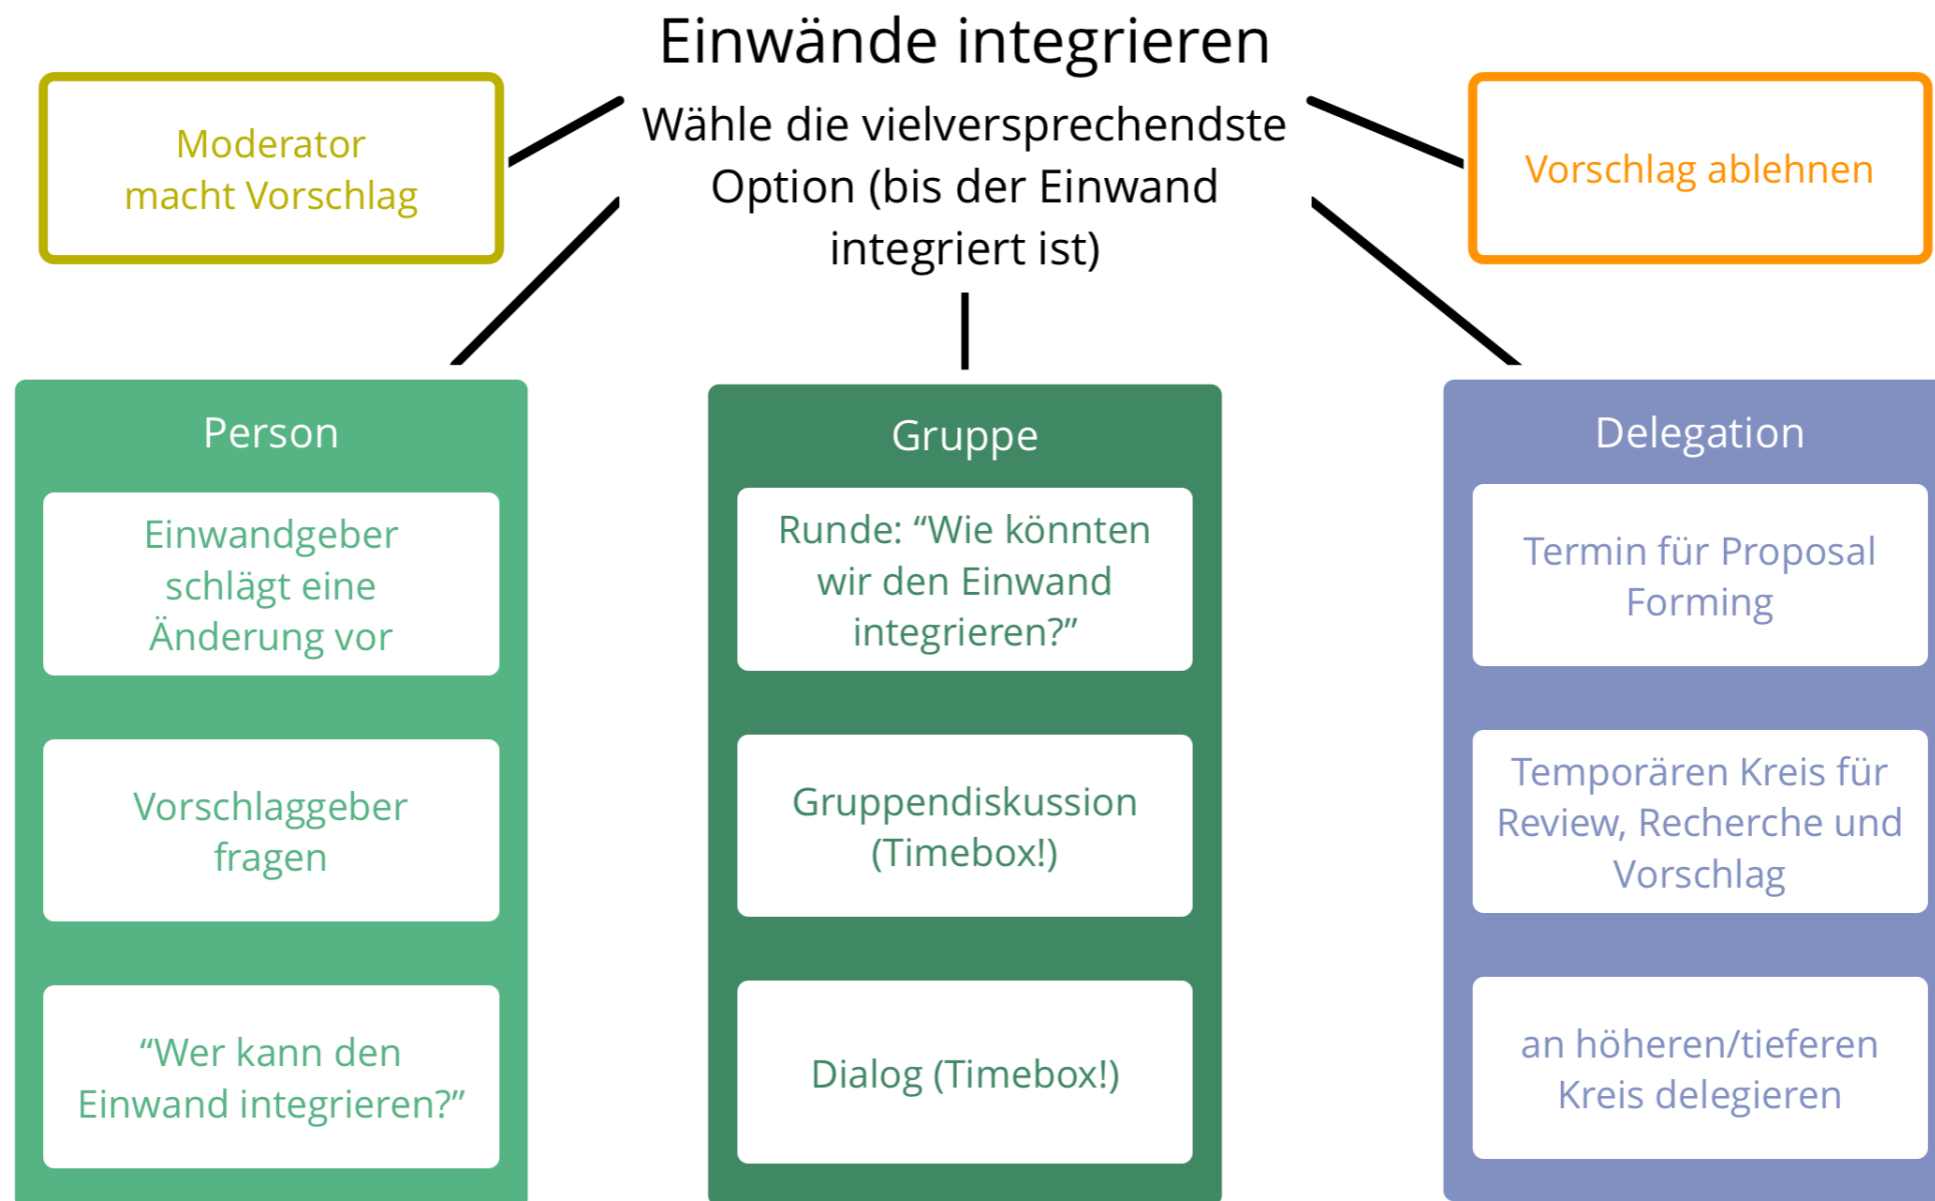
Einwände integrieren

Moderator macht Vorschlag

Wähle die vielversprechendste Option (bis der Einwand integriert ist)

Vorschlag ablehnen

Person

Einwandgeber schlägt eine Änderung vor

Vorschlaggeber fragen

“Wer kann den Einwand integrieren?”

Gruppe

Runde: “Wie könnten wir den Einwand integrieren?”

Gruppendiskussion (Timebox!)

Dialog (Timebox!)

Delegation

Termin für Proposal Forming

Temporären Kreis für Review, Recherche und Vorschlag

an höheren/tieferen Kreis delegieren